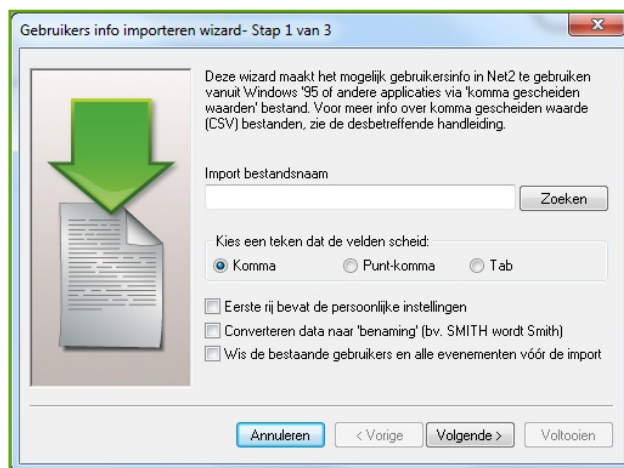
Gebruikers info importeren wizard- Stap 1 van 3

Deze wizard maakt het mogelijk gebruikersinfo in Net2 te gebruiken vanuit Windows '95 of andere applicaties via 'komma gescheiden waarden' bestand. Voor meer info over komma gescheiden waarde (CSV) bestanden, zie de desbetreffende handleiding.

Import bestandsnaam

Zoeken

Kies een teken dat de velden scheid:

Komma

Punt-komma

Tab

Eerste rij bevat de persoonlijke instellingen

Converteren data naar 'benaming' (bv. SMITH wordt Smith)

Wis de bestaande gebruikers en alle evenementen vóór de import

Annuleren

< Vorige

Volgende >

Voltooien